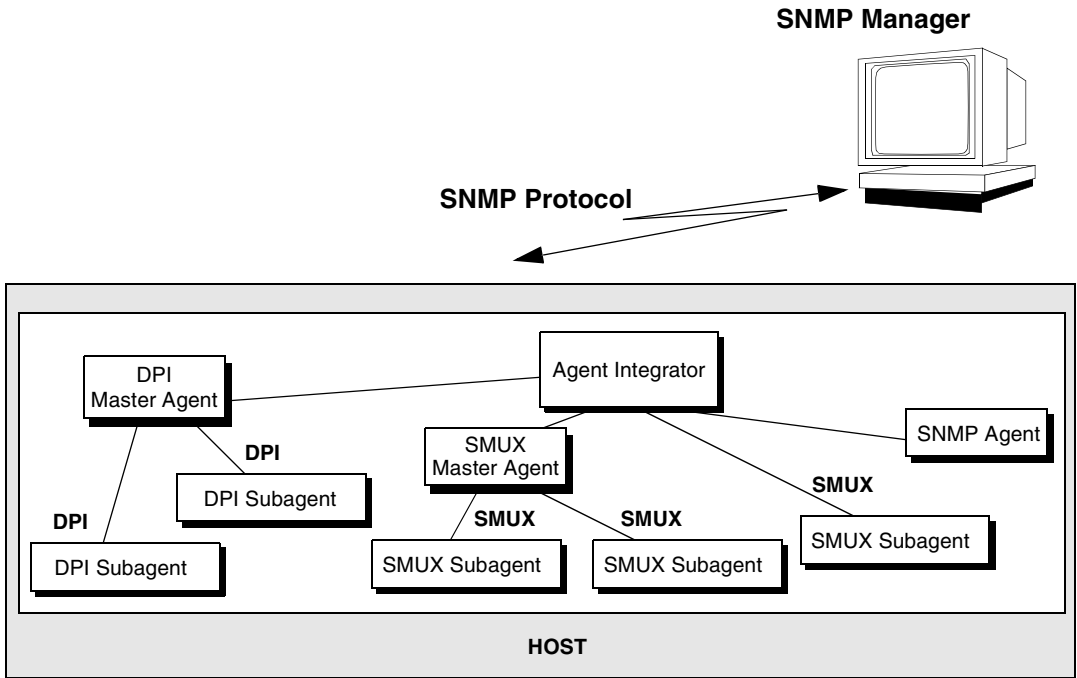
SNMP Manager

SNMP Protocol

DPI Master Agent

Agent Integrator

DPI

SMUX Master Agent

SNMP Agent

DPI Subagent

SMUX

DPI

SMUX

SMUX

DPI Subagent

SMUX Subagent

SMUX Subagent

SMUX Subagent

HOST